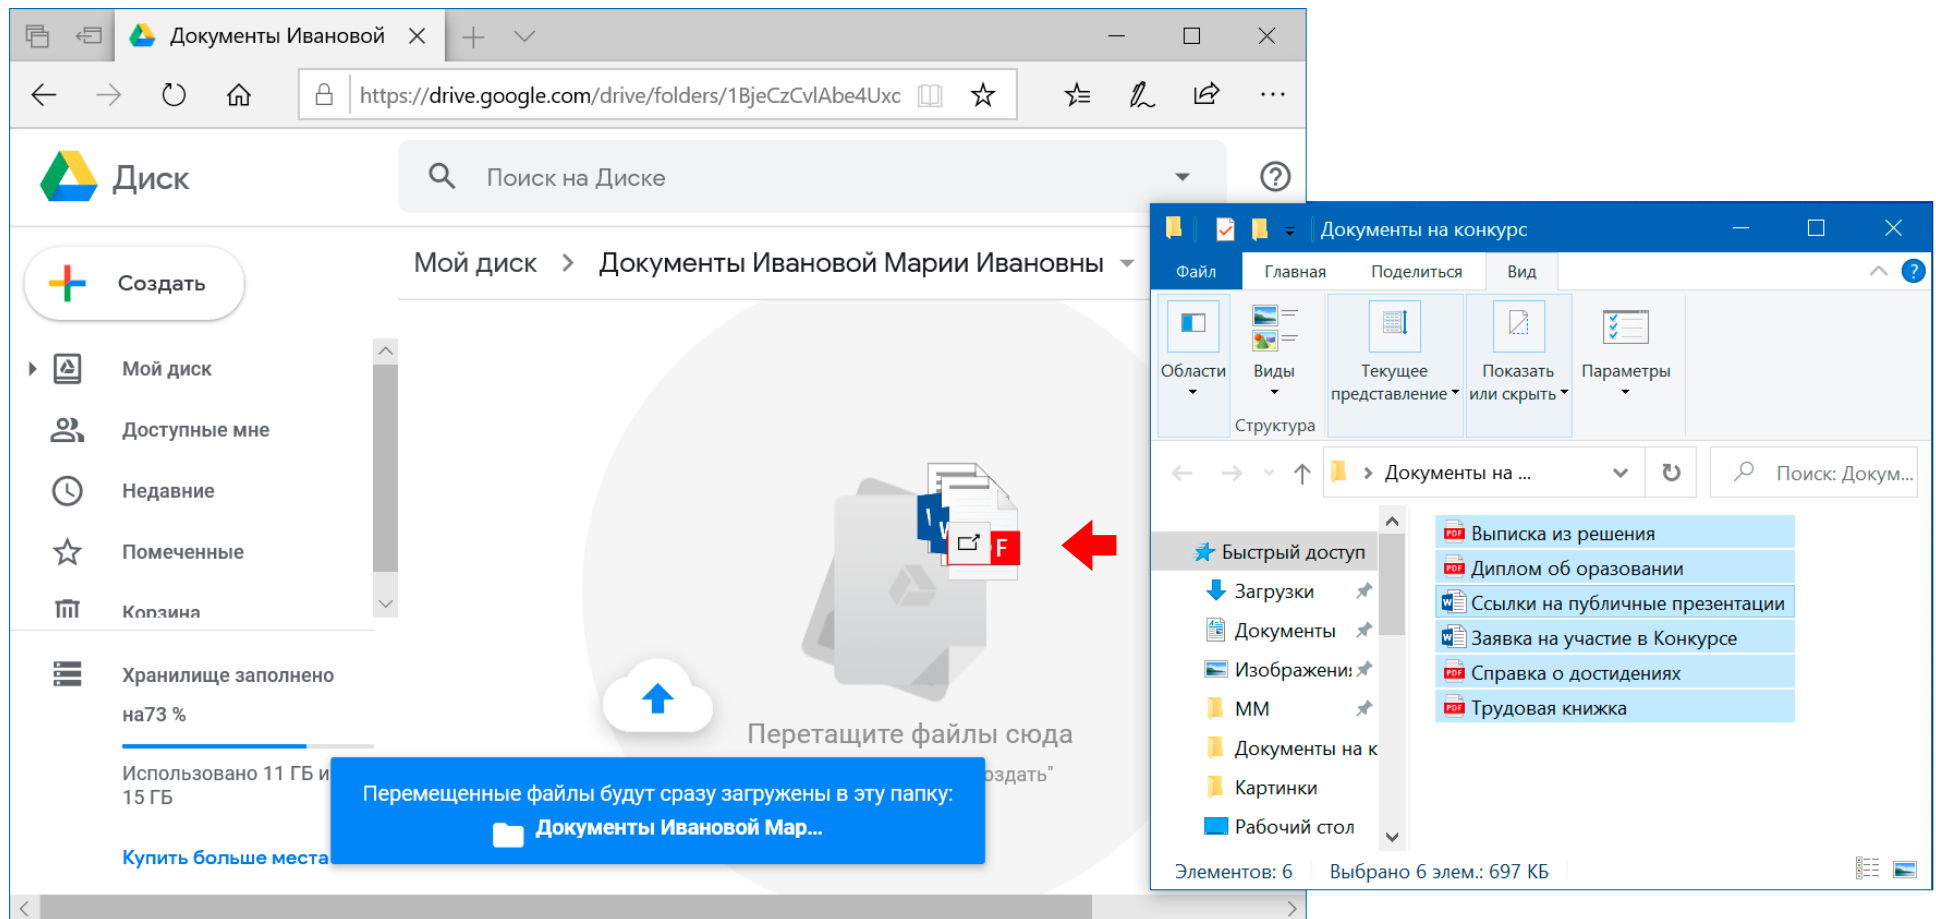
Документы Ивановой

https://drive.google.com/drive/folders/1BjeCzCvlAbe4Uxc

Диск

Поиск на Диске

Создать

Мой диск

Доступные мне

Недавние

Помеченные

Корзина

Хранилище заполнено на73 %

Использовано 11 ГБ и 15 ГБ

Купить больше места

Мой диск > Документы Ивановой Марии Ивановны

Перетащите файлы сюда

оздать"

Перемещенные файлы будут сразу загружены в эту папку:

Документы Ивановой Мар...

Документы на конкурс

Файл | Главная | Поделиться | Вид

Области | Виды | Текущее представление | Показать или скрыть | Параметры

Структура

Документы на ...

Поиск: Докум...

Быстрый доступ

Загрузки

Документы

Изображени

MM

Документы на к

Картинки

Рабочий стол

Выписка из решения

Диплом об оразовании

Ссылки на публичные презентации

Заявка на участие в Конкурсе

Справка о достидениях

Трудовая книжка

Элементов: 6 Выбрано 6 элем.: 697 КБ